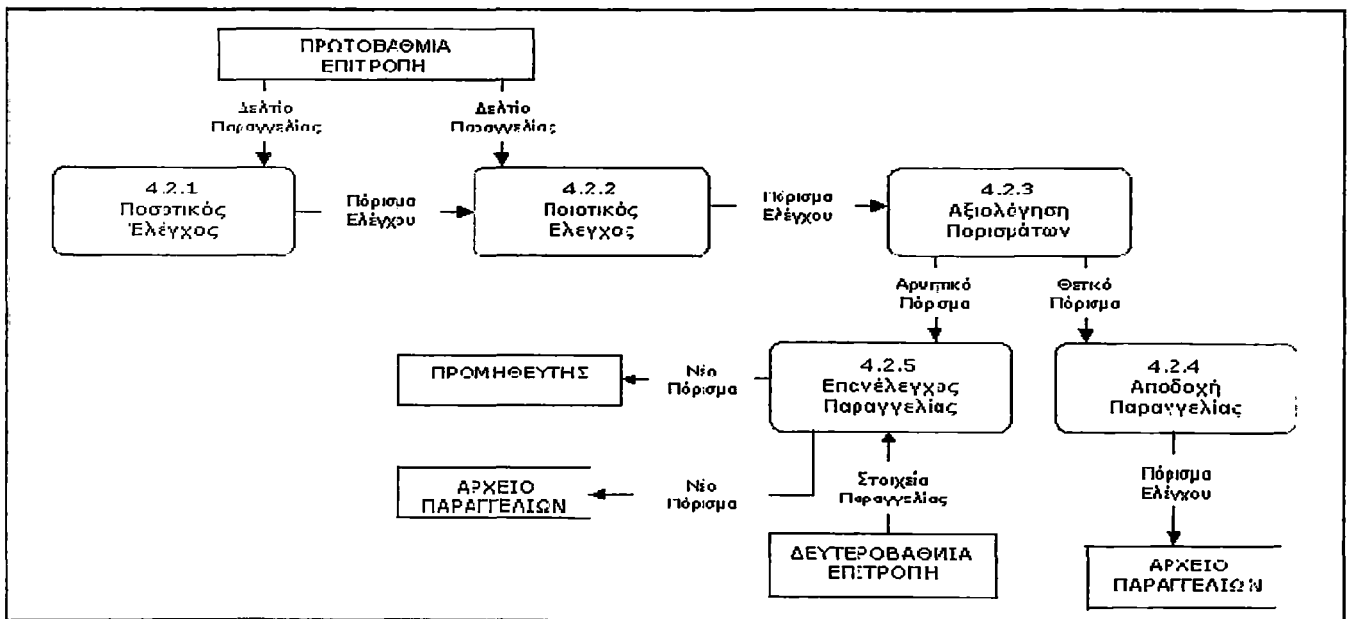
ΠΡΩΤΟΒΑΘΜΙΑ ΕΠΙΤΡΟΠΗ

Δελτίο Παραγγελίας

Δελτίο Παραγγελίας

4.2.1 Ποσοτικός Έλεγχος

Πόρισμα Ελέγχου

4.2.2 Ποιοτικός Ελεγχος

Πόρισμα Ελέγχου

4.2.3 Αξιολόγηση Πορισμάτων

Αρνητικό Πόρισμα

Θετικό Πόρισμα

ΠΡΟΜΗΘΕΥΤΗΣ

Νέο Πόρισμα

4.2.5 Επανέλεγχος Παραγγελίας

4.2.4 Αποδοχή Παραγγελίας

ΑΡΧΕΙΟ ΠΑΡΑΓΓΕΛΙΩΝ

Νέο Πόρισμα

Στοιχεία Παραγγελίας

Πόρισμα Ελέγχου

ΔΕΥΤΕΡΟΒΑΘΜΙΑ ΕΠΙΤΡΟΠΗ

ΑΡΧΕΙΟ ΠΑΡΑΓΓΕΛΙΩΝ